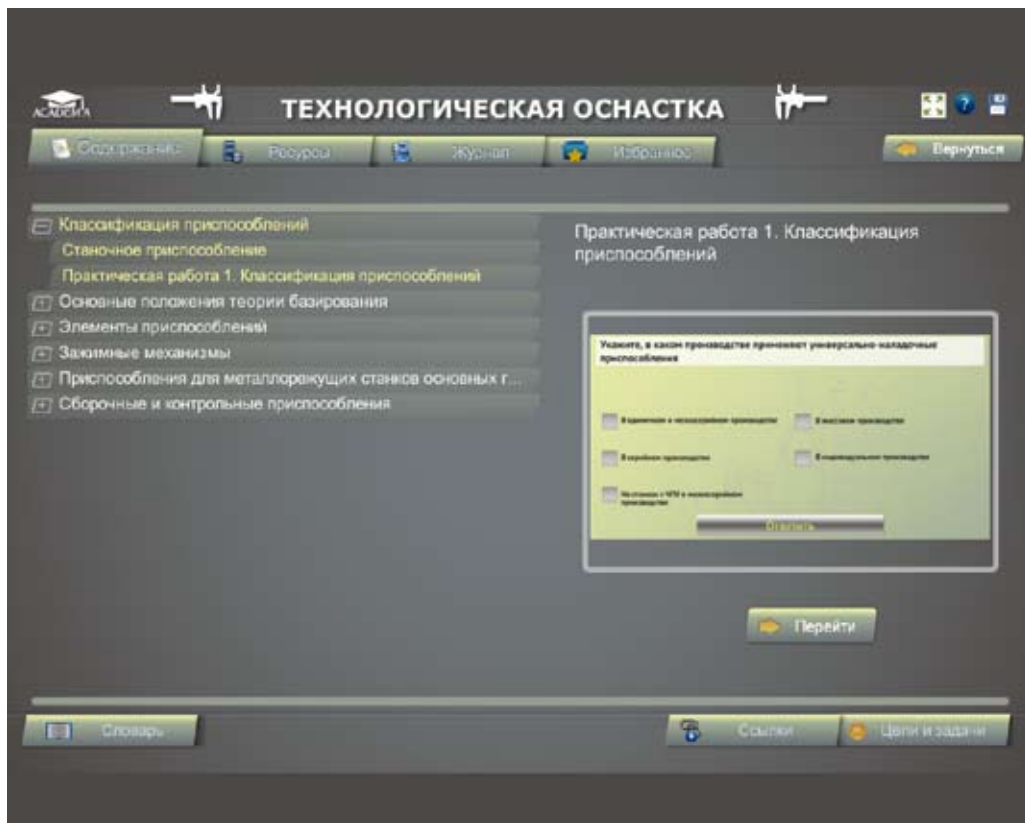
ACADEMA

ТЕХНОЛОГИЧЕСКАЯ ОСНАСТКА

Содержание Ресурсы Журнал Избранное

Вернуться

Классификация приспособлений
Станочное приспособление
Практическая работа 1. Классификация приспособлений
Основные положения теории базирования
Элементы приспособлений
Зажимные механизмы
Приспособления для металлорежущих станков основных г...
Сборочные и контрольные приспособления

Практическая работа 1. Классификация приспособлений

Укажите, в каком производстве применяют универсально-наладочные приспособления

В единичном и мелкосерийном производстве
В массовом производстве
В серийном производстве
В индивидуальном производстве
На станках с ЧПУ в мелкосерийном производстве

Ответить

Перейти

Словарь

Ссылки

Цели и задачи